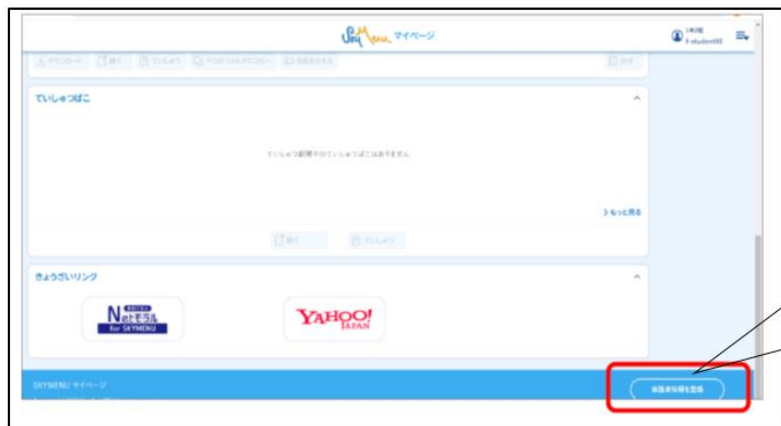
SkyMenu マイページ

ダウンロード　開く　ていしゅつ　マイパソフォルダにコピー　ごみ箱

ていしゅつばこ

ていしゅつ期間中のていしゅつばこはありません

もっと見る

開く　ていしゅつ

きょうざいリンク

Netモラル for SKYMENU

YAHOO! JAPAN

SKYMENU マイページ

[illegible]